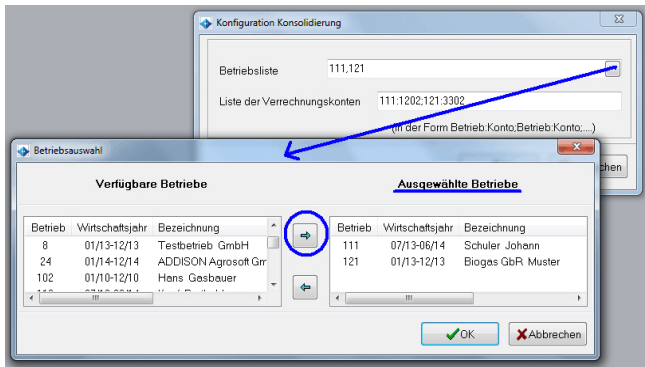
Konfiguration Konsolidierung

Betriebsliste
111,121

Liste der Verrechnungskonten
111:1202;121:3302

(in der Form Betrieb:Konto;Betrieb:Konto;....)

chen

Betriebsauswahl

Verfügbare Betriebe

Ausgewählte Betriebe

| Betrieb | Wirtschaftsjahr | Bezeichnung |
|---|---|---|
| 8 | 01/13-12/13 | Testbetrieb GmbH |
| 24 | 01/14-12/14 | ADDISON Agrosoft Gm |
| 102 | 01/10-12/10 | Hans Gasbauer |
| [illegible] | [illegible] | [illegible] |

| Betrieb | Wirtschaftsjahr | Bezeichnung |
|---|---|---|
| 111 | 07/13-06/14 | Schuler Johann |
| 121 | 01/13-12/13 | Biogas GbR Muster |

OK

Abbrechen